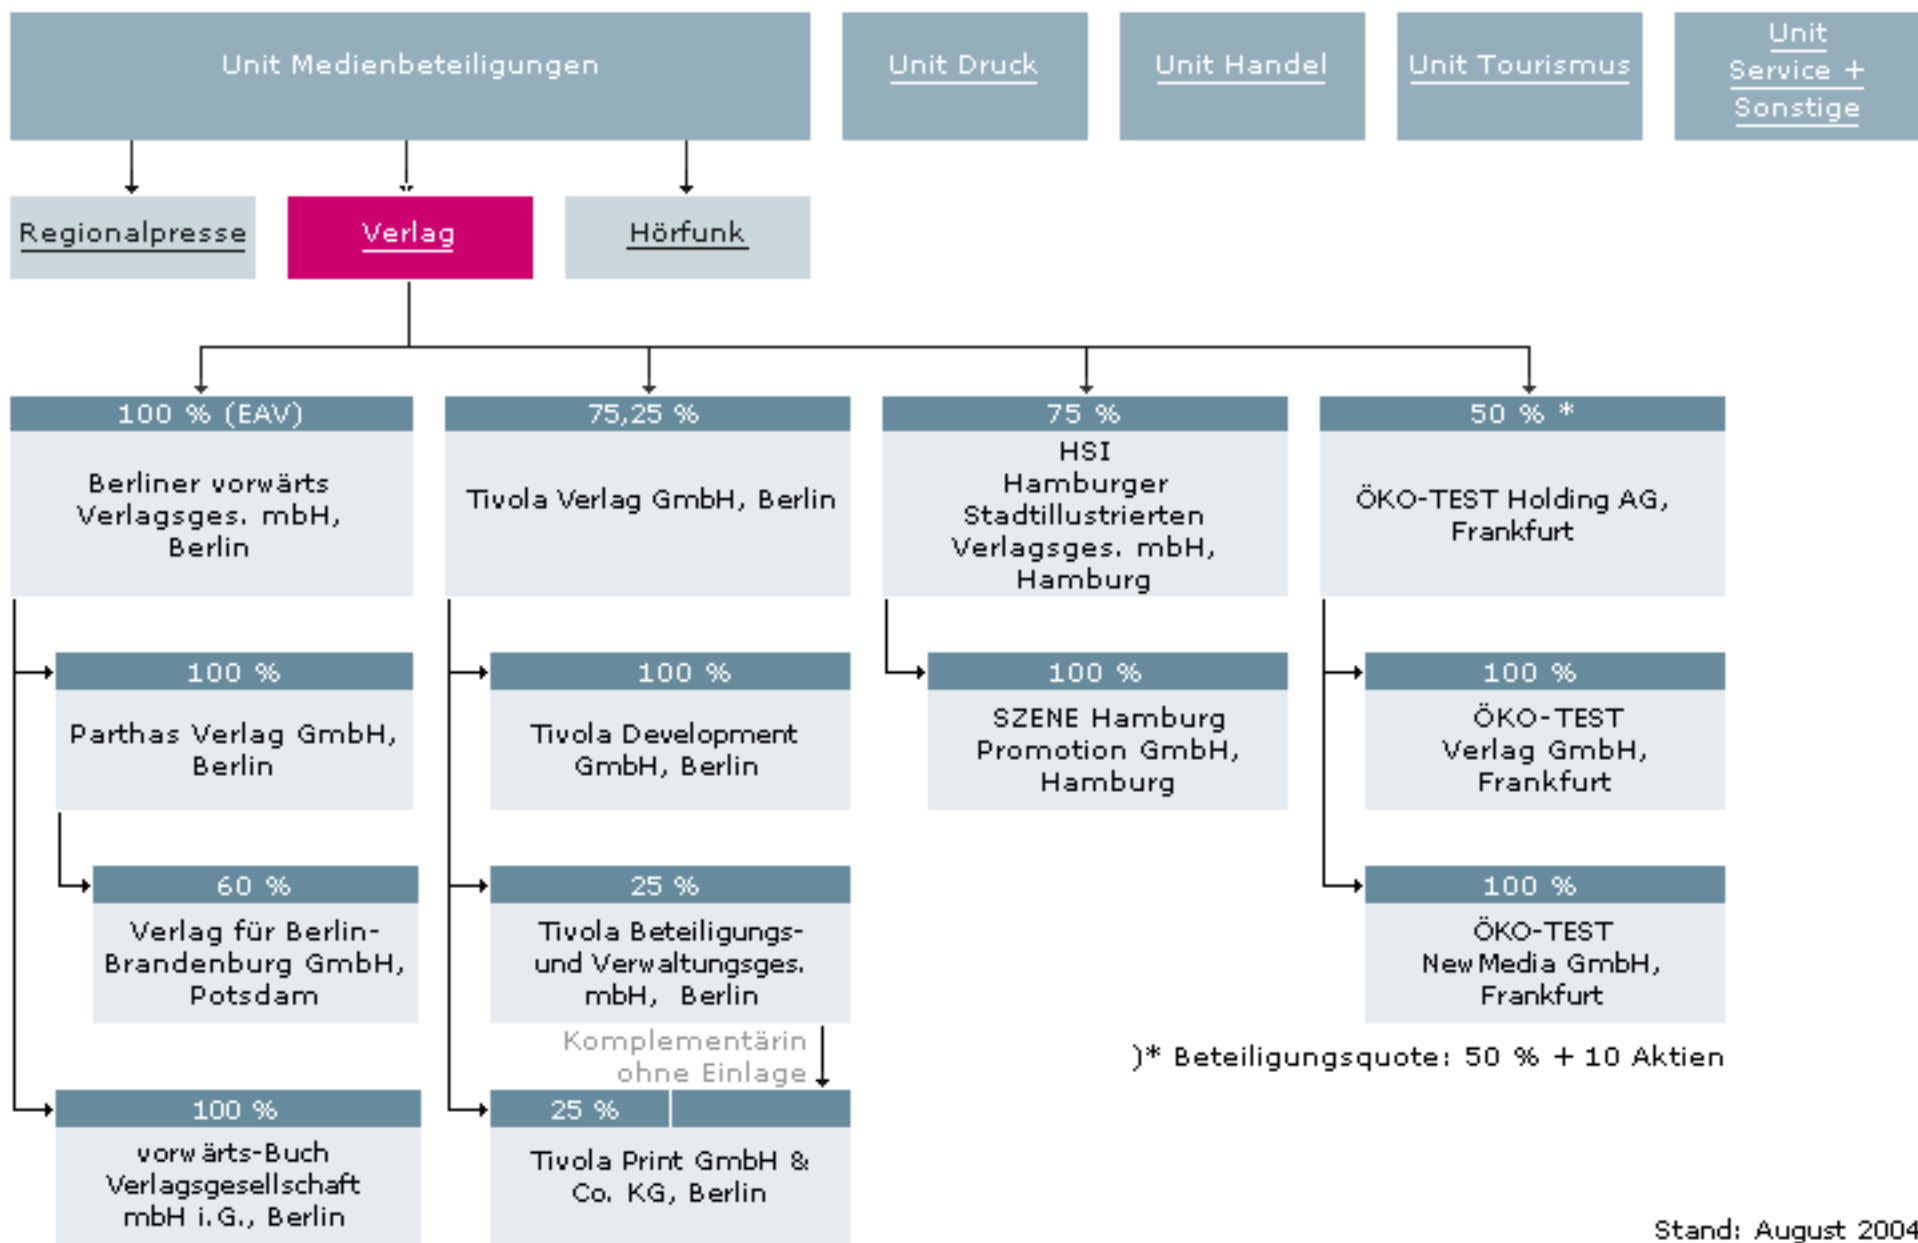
Unit Medienbeteiligungen

Unit Druck

Unit Handel

Unit Tourismus

Unit Service + Sonstige

Regionalpresse

Verlag

Hörfunk

100 % (EAV)
Berliner vorwärts Verlagsges. mbH, Berlin

75,25 %
Tivola Verlag GmbH, Berlin

75 %
HSI Hamburger Stadtillustrierten Verlagsges. mbH, Hamburg

50 % *
ÖKO-TEST Holding AG, Frankfurt

100 %
Parthas Verlag GmbH, Berlin

60 %
Verlag für Berlin-Brandenburg GmbH, Potsdam

100 %
vorwärts-Buch Verlagsgesellschaft mbH i.G., Berlin

100 %
Tivola Development GmbH, Berlin

25 %
Tivola Beteiligungs- und Verwaltungsges. mbH, Berlin

Komplementärin ohne Einlage

25 %
Tivola Print GmbH & Co. KG, Berlin

100 %
SZENE Hamburg Promotion GmbH, Hamburg

100 %
ÖKO-TEST Verlag GmbH, Frankfurt

100 %
ÖKO-TEST New Media GmbH, Frankfurt

)* Beteiligungsquote: 50 % + 10 Aktien

Stand: August 2004